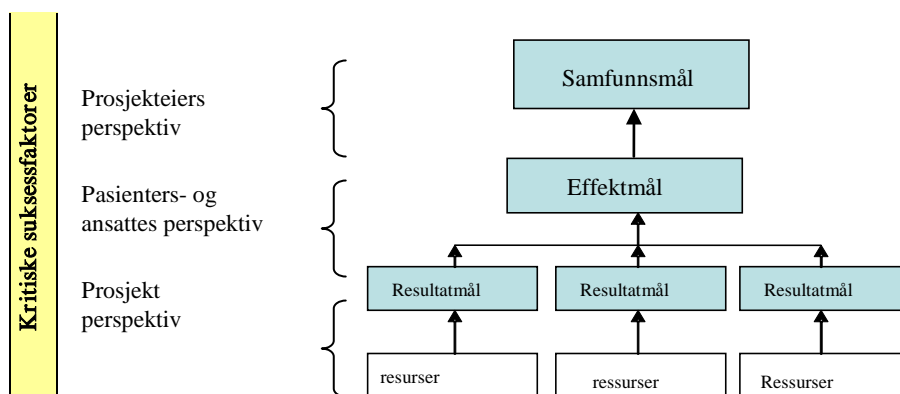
Kritiske suksessfaktorer

Prosjekteiers perspektiv

Pasienters- og ansattes perspektiv

Prosjekt perspektiv

Samfunnsmål

Effektmål

Resultatmål

Resultatmål

Resultatmål

resurser

ressurser

Ressurser